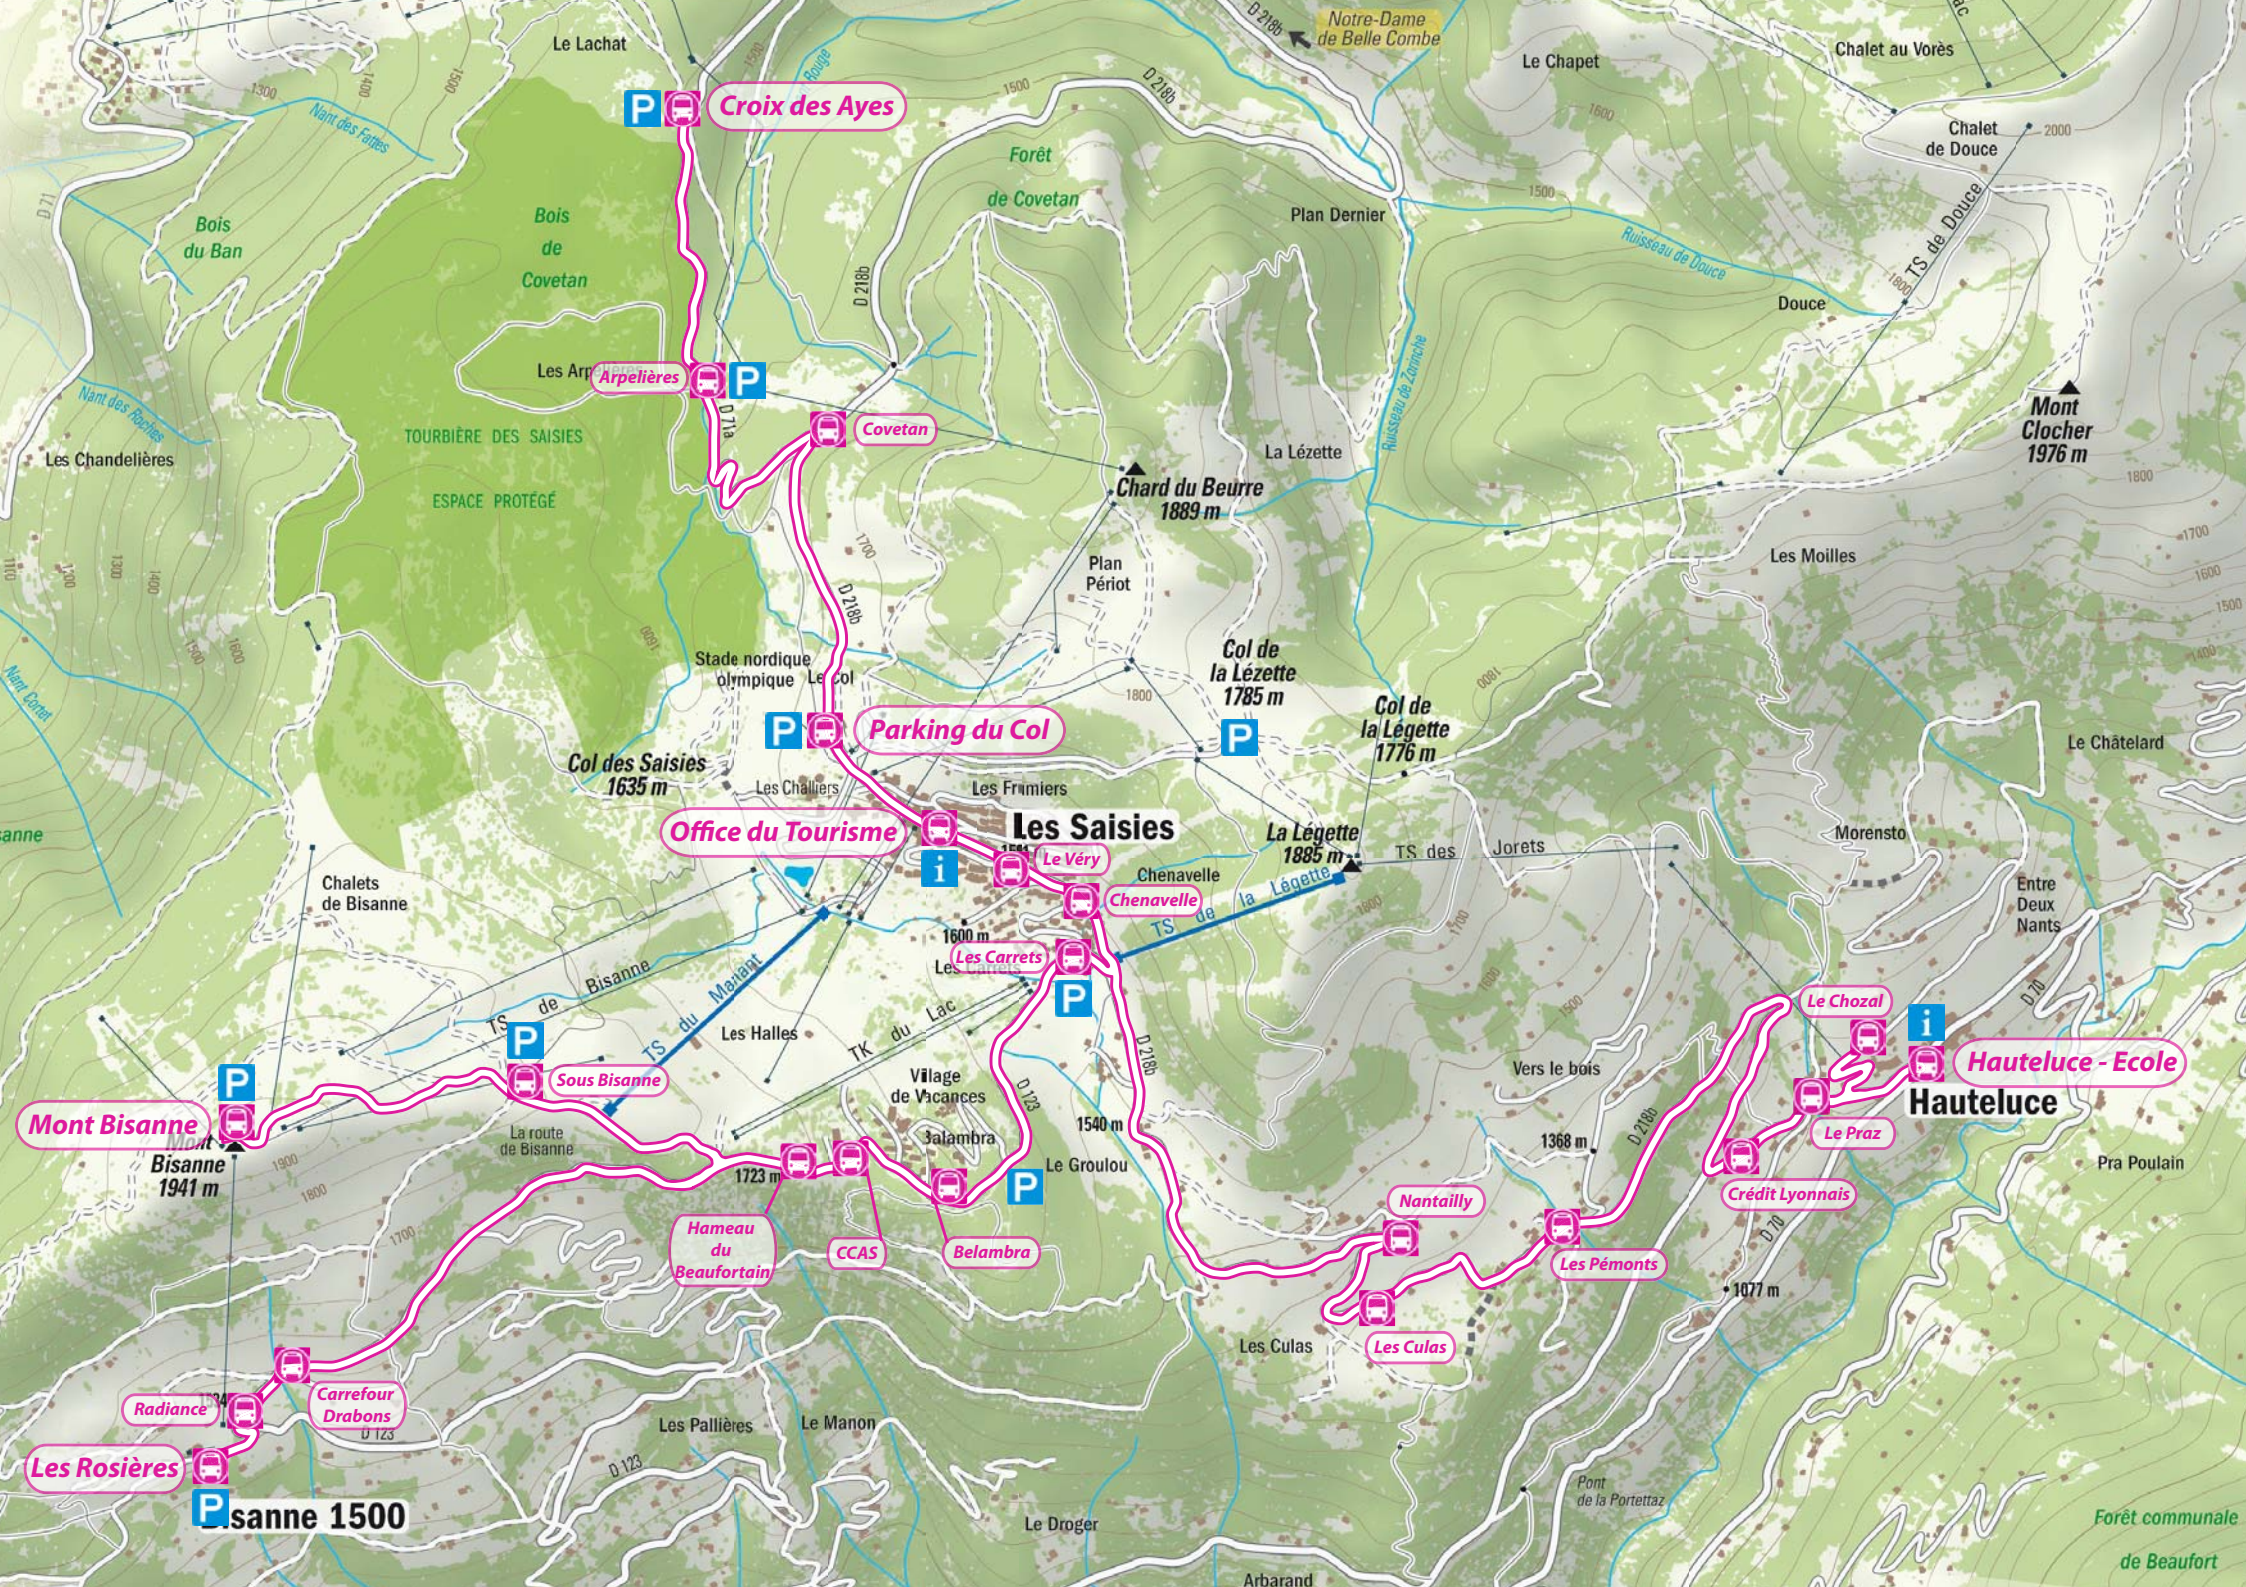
Le Lachat
Croix des Ayes
D 218b
Notre-Dame de Belle Combe
Le Chapet
Chalet au Vorès
Chalet de Douce
2000
1500
Forêt de Covetan
Nant des Fayes
Bois du Ban
Bois de Covetan
Plan Dernier
Ruisseau de Douce
TS de Douce
Douce
Les Arpelières
Arpelières
D 71b
Covetan
Nant des Roches
Les Chandelières
TOURBIÈRE DES SAISIES
ESPACE PROTÉGÉ
Chard du Beurre 1889 m
La Lézette
Ruisseau de Zourche
Mont Clocher 1976 m
Plan Périot
Les Moilles
1700
D 218b
Stade nordique olympique
Le Col
1800
Col de la Lézette 1785 m
Col de la Légette 1776 m
Nant Corrat
Parking du Col
Col des Saisies 1635 m
Les Challiers
Les Frimiers
Le Châtelard
Office du Tourisme
Les Saisies
Le Véry
Chenavelle
La Légette 1885 m
TS des Jorets
Morensto
Chalets de Bisanne
TS de la Légette
Entre Deux Nants
TS de Bisanne
TS du Mariaz
1600 m
Les Carrets
Les Carrets
TK du Lac
Le Chozal
Hauteluce - Ecole
Hauteluce
Les Halles
Vers le bois
Mont Bisanne
Sous Bisanne
Village de Vacances
Le Praz
Mont Bisanne 1941 m
La route de Bisanne
Jalambra
D 123
1540 m
1368 m
D 218b
Pra Poulain
1900
1723 m
Le Groulou
Crédit Lyonnais
Hameau du Beaufortain
CCAS
Belambra
Nantailly
Les Pémonts
D 70
1077 m
Les Culas
Les Culas
Carrefour Drabons
Radiance
D 123
Les Pallières
Le Manon
Les Rosières
Bisanne 1500
Pont de la Portettaz
Le Droger
Forêt communale de Beaufort
Arbarand